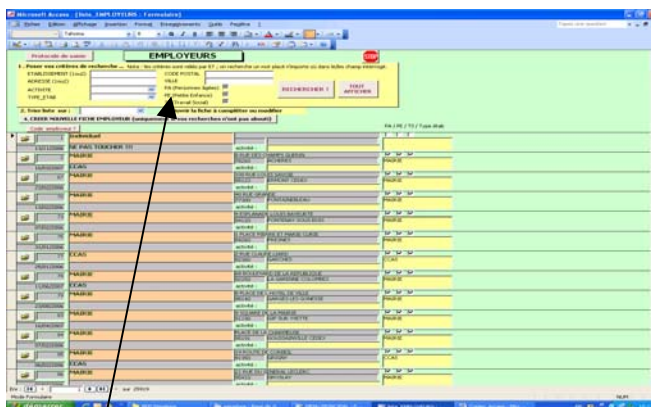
Microsoft Access - [Fiche_EMPLOYEURS : Formulaire]

Fichier Edition Affichage Insertion Format Enregistrements Outils Fenêtre ?

Tahoma

Protocole de saisie

EMPLOYEURS

1 . Poser vos critères de recherche ... Note : Vos critères sont reliés par ET ; on recherche un mot n'importe où dans le champ interrogé.

ETABLISSEMENT (1ou2)

ADRESSE (1ou2)

ACTIVITE

TYPE_ETAB

CODE POSTAL

VILLE

PA (Personnes âgées)

PE (Petite Enfance)

TS (Travail Social)

RECHERCHER !

TOUT AFFICHER

2. Trier liste sur :

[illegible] la fiche à compléter ou modifier

4. CREER NOUVELLE FICHE EMPLOYEUR (uniquement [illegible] recherches n'ont pas abouti)

Code employeur

PA / PE / TS / Type étab

(individuel)

NE PAS TOUCHER !!!

MAIRIE

CCAS

MAIRIE

MAIRIE

MAIRIE

MAIRIE

MAIRIE

MAIRIE

CCAS

MAIRIE

CCAS

MAIRIE

MAIRIE

MAIRIE

MAIRIE

MAIRIE

MAIRIE

CCAS

MAIRIE

activité :

activité :

activité :

activité :

activité :

activité :

activité :

activité :

activité :

activité :

activité :

activité :

activité :

activité :

activité :

activité :

MAIRIE

MAIRIE

MAIRIE

MAIRIE

MAIRIE

CCAS

MAIRIE

MAIRIE

MAIRIE

MAIRIE

CCAS

MAIRIE

Enr : 14 1 sur 2664

Mode Formulaire

NUM

démarrer